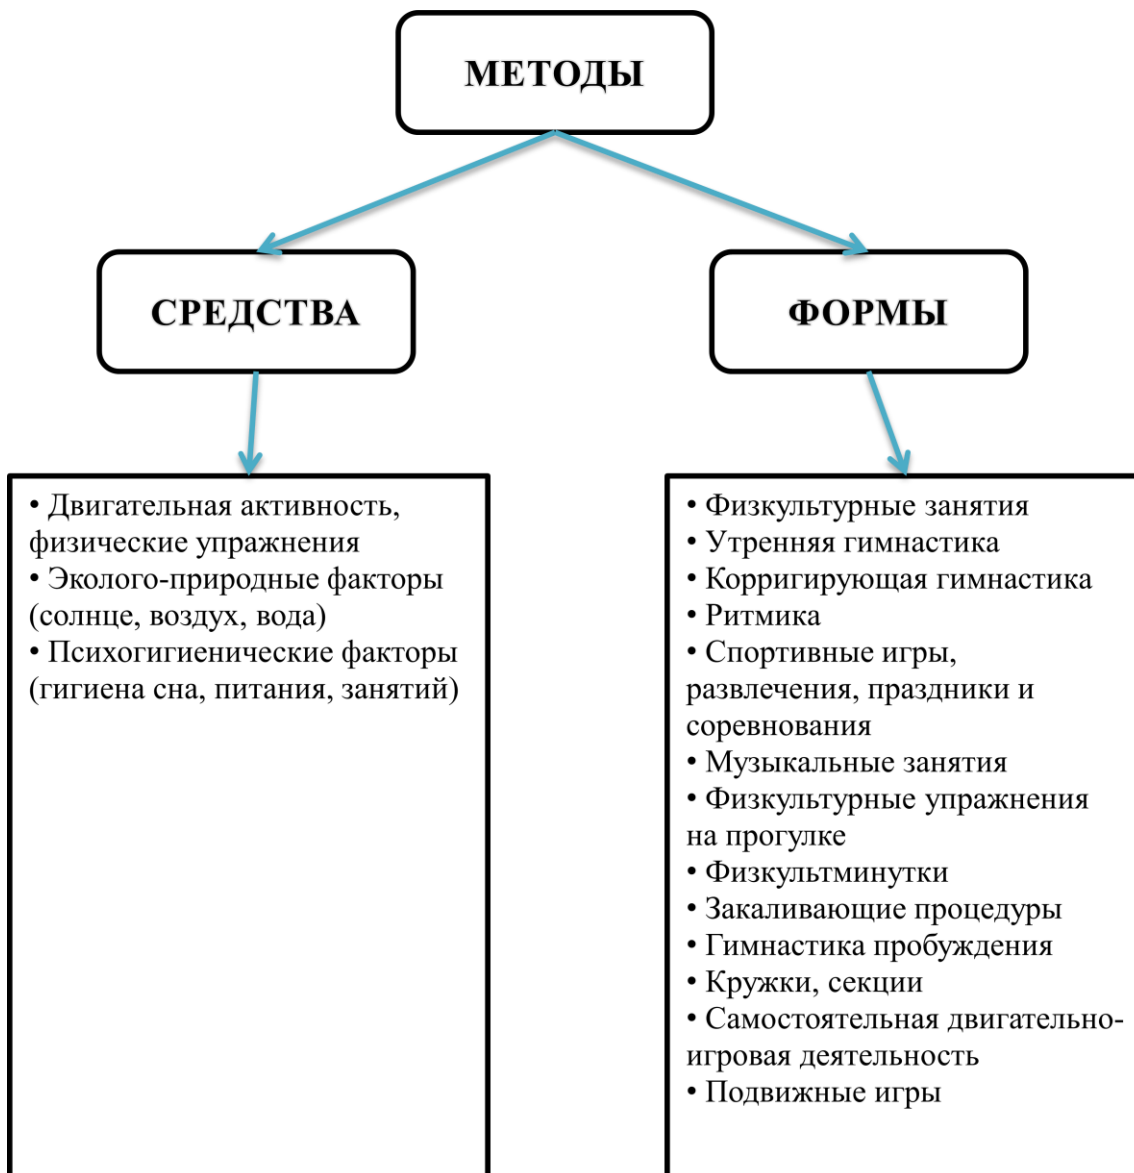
МЕТОДЫ

СРЕДСТВА

ФОРМЫ

• Двигательная активность, физические упражнения
• Эколого-природные факторы (солнце, воздух, вода)
• Психогигиенические факторы (гигиена сна, питания, занятий)

• Физкультурные занятия
• Утренняя гимнастика
• Корригирующая гимнастика
• Ритмика
• Спортивные игры, развлечения, праздники и соревнования
• Музыкальные занятия
• Физкультурные упражнения на прогулке
• Физкультминутки
• Закаливающие процедуры
• Гимнастика пробуждения
• Кружки, секции
• Самостоятельная двигательно-игровая деятельность
• Подвижные игры